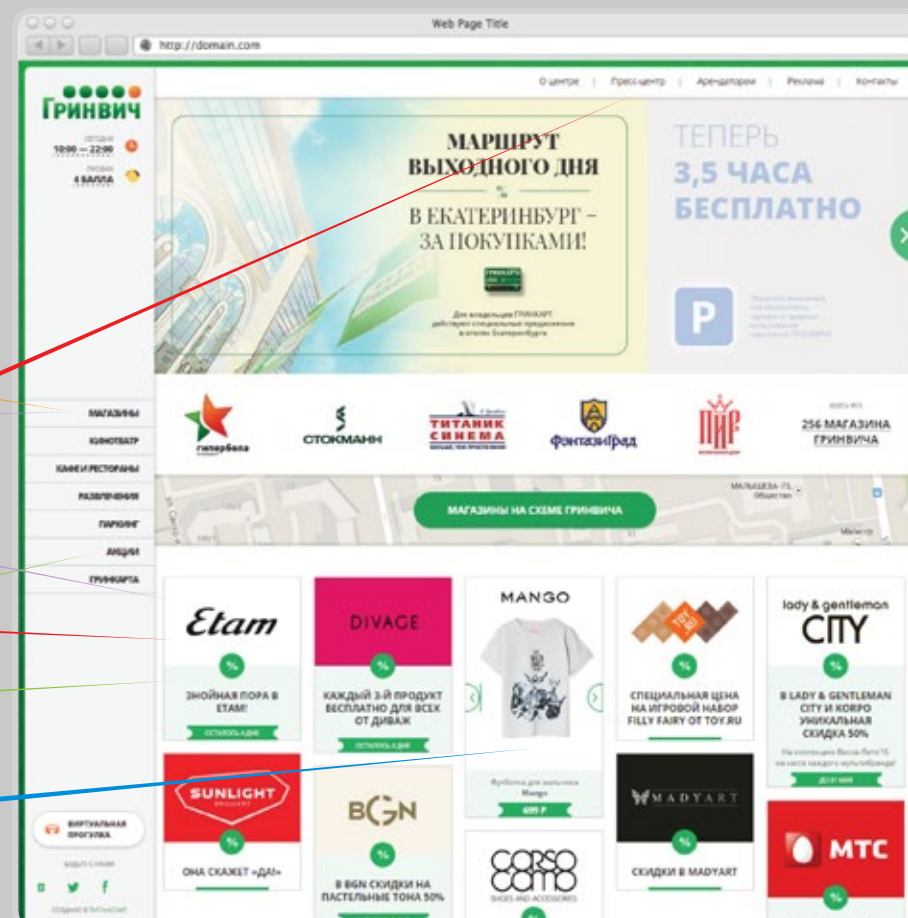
Web Page Title

http://domain.com

О центре | Пресс-центр | Арендаторам | Реклама | Контакты

ГРИНВИЧ

СЕГОДНЯ 10:00 — 22:00

ПРОБКИ 4 БАЛЛА

МАРШРУТ ВЫХОДНОГО ДНЯ

В ЕКАТЕРИНБУРГ – ЗА ПОКУПКАМИ!

Для владельцев ГРИНКАРТ действуют специальные предложения в отелях Екатеринбурга

ТЕПЕРЬ 3,5 ЧАСА БЕСПЛАТНО

P

МАГАЗИНЫ

КИНОТЕАТР

КАФЕ И РЕСТОРАНЫ

РАЗВЛЕЧЕНИЯ

ПАРКИНГ

АКЦИИ

ГРИНКАРТА

гипербола

СТОКМАНН

ТИТАНИК СИНЕМА

Фэнтазиград

ПИР

256 МАГАЗИНА ГРИНВИЧА

МАЛЫШЕВА

МАГАЗИНЫ НА СХЕМЕ ГРИНВИЧА

Etam

%

ЗНОЙНАЯ ПОРА В ETAM!

ОСТАЛОСЬ 4 ДНЯ

DIVAGE

%

КАЖДЫЙ 3-Й ПРОДУКТ БЕСПЛАТНО ДЛЯ ВСЕХ ОТ ДИВАЖ

ОСТАЛОСЬ 4 ДНЯ

MANGO

Футболка для мальчика Mango

699 Р

TOY.RU

%

СПЕЦИАЛЬНАЯ ЦЕНА НА ИГРОВОЙ НАБОР FILLY FAIRY ОТ TOY.RU

lady & gentleman CITY

%

В LADY & GENTLEMAN CITY И KORPO УНИКАЛЬНАЯ СКИДКА 50%

SUNLIGHT

%

ОНА СКАЖЕТ «ДА!»

BGN

%

В BGN СКИДКИ НА ПАСТЕЛЬНЫЕ ТОНА 50%

CORSO COMO SHOES AND ACCESSORIES

MADYART

%

СКИДКИ В MADYART

МТС

%

ВИРТУАЛЬНАЯ ПРОГУЛКА